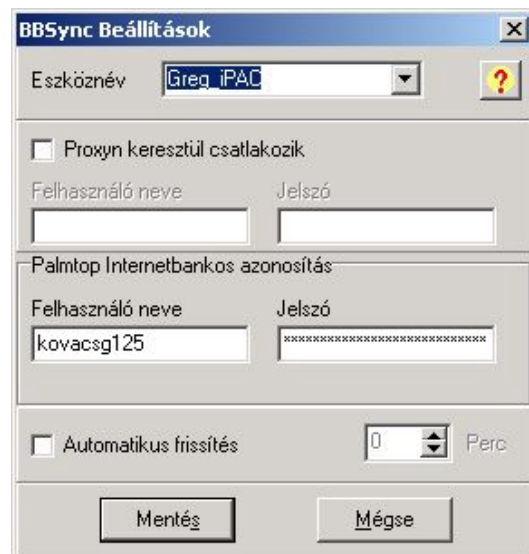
BBSync Beállítások

Eszköznév Greg_iPAC

?

Proxyn keresztül csatlakozik

Felhasználó neve Jelszó

Palmtop Internetbankos azonosítás

Felhasználó neve Jelszó

kovacsg125 ****************************

Automatikus frissítés 0 Perc

Mentés Mégse